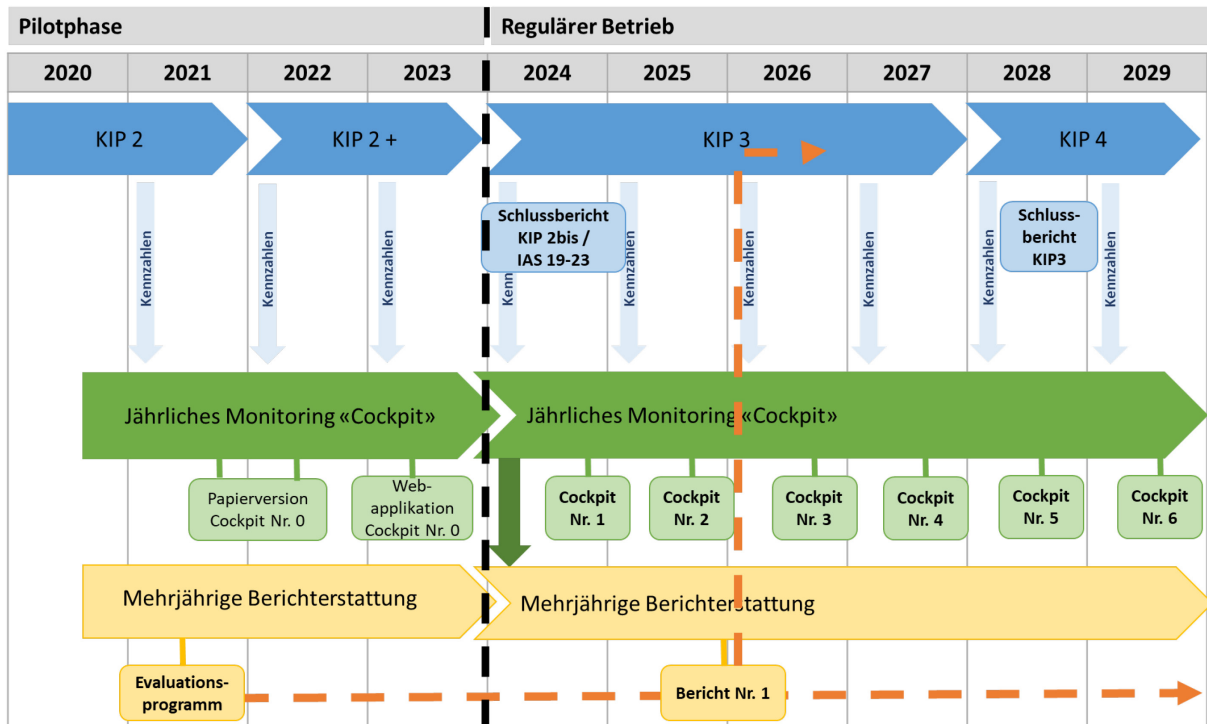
Pilotphase

Regulärer Betrieb

| 2020 | 2021 | 2022 | 2023 | 2024 | 2025 | 2026 | 2027 | 2028 | 2029 |
|---|---|---|---|---|---|---|---|---|---|

KIP 2

KIP 2 +

KIP 3

KIP 4

Kennzahlen

Kennzahlen

Kennzahlen

Schlussbericht KIP 2bis / IAS 19-23

Kenn

Kennzahlen

Kennzahlen

Kennzahlen

Kennzahlen

Schluss-bericht KIP3

Kennzahlen

Jährliches Monitoring «Cockpit»

Jährliches Monitoring «Cockpit»

Papierversion Cockpit Nr. 0

Web-applikation Cockpit Nr. 0

Cockpit Nr. 1

Cockpit Nr. 2

Cockpit Nr. 3

Cockpit Nr. 4

Cockpit Nr. 5

Cockpit Nr. 6

Mehrjährige Berichterstattung

Mehrjährige Berichterstattung

Evaluations-programm

Bericht Nr. 1